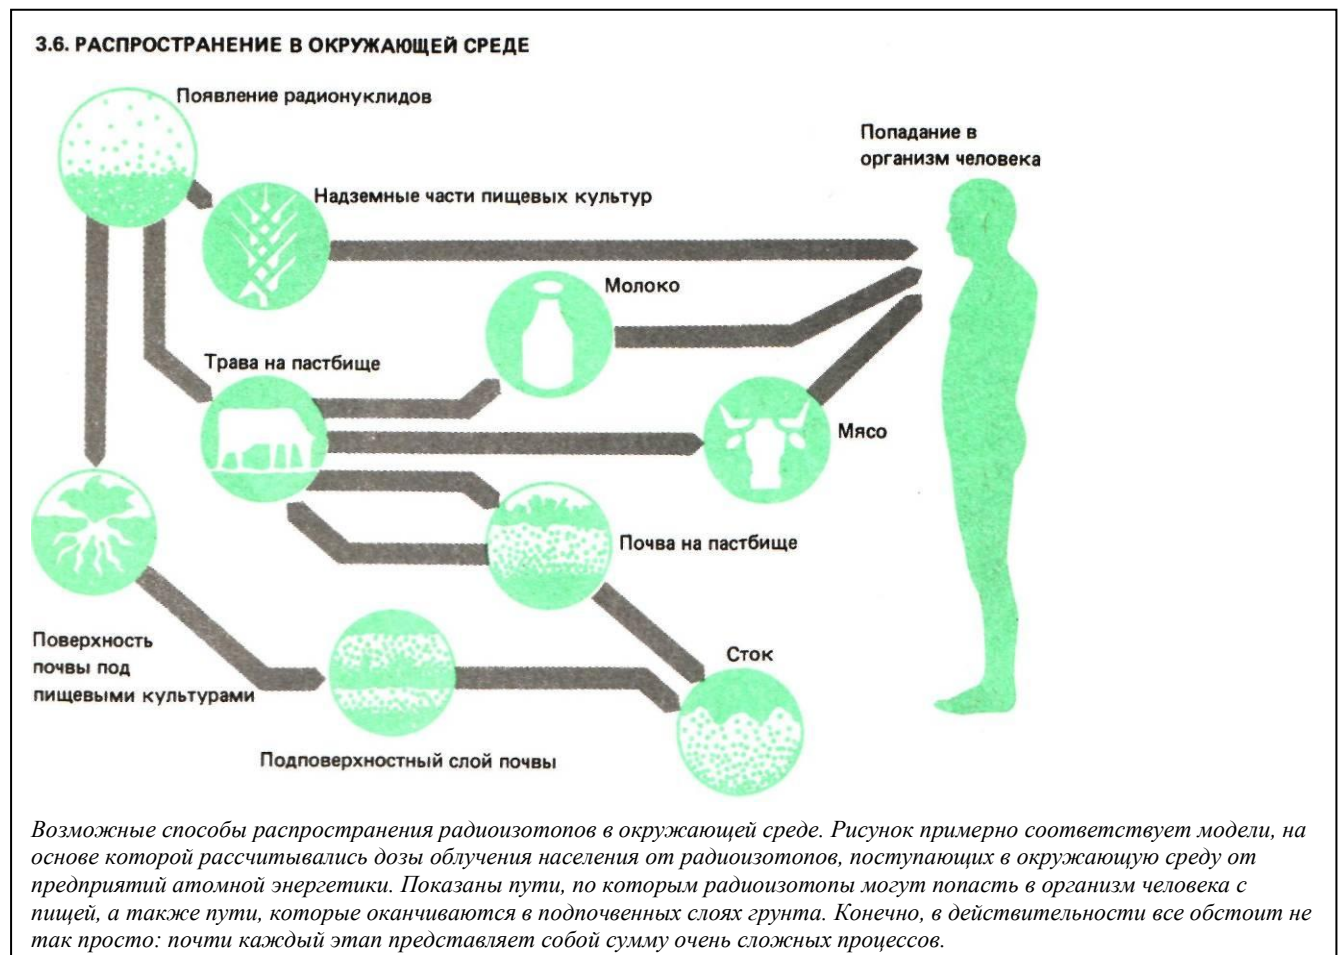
3.6. РАСПРОСТРАНЕНИЕ В ОКРУЖАЮЩЕЙ СРЕДЕ

Появление радионуклидов

Попадание в организм человека

Надземные части пищевых культур

Молоко

Трава на пастбище

Мясо

Почва на пастбище

Поверхность почвы под пищевыми культурами

Сток

Подповерхностный слой почвы

Возможные способы распространения радиоизотопов в окружающей среде. Рисунок примерно соответствует модели, на основе которой рассчитывались дозы облучения населения от радиоизотопов, поступающих в окружающую среду от предприятий атомной энергетики. Показаны пути, по которым радиоизотопы могут попасть в организм человека с пищей, а также пути, которые оканчиваются в подпочвенных слоях грунта. Конечно, в действительности все обстоит не так просто: почти каждый этап представляет собой сумму очень сложных процессов.